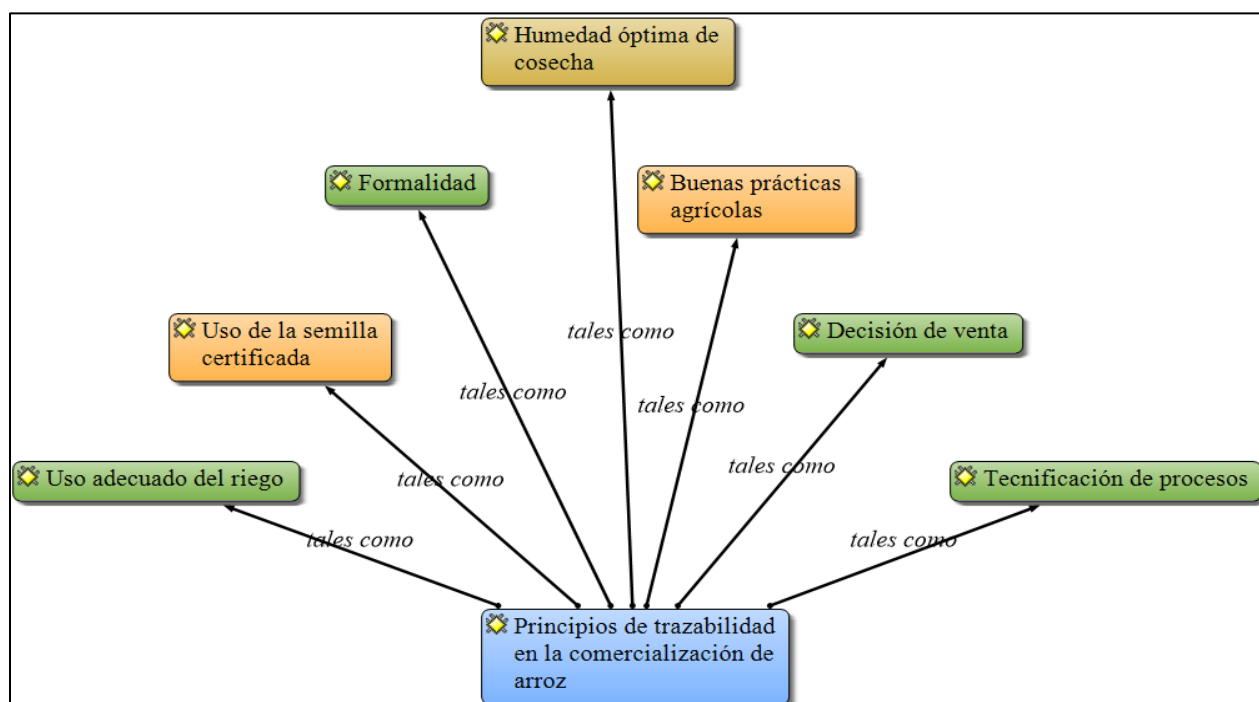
Humedad óptima de cosecha

Formalidad

Buenas prácticas agrícolas

tales como

Uso de la semilla certificada

Decisión de venta

tales como

tales como

tales como

Uso adecuado del riego

tales como

Tecnificación de procesos

tales como

tales como

Principios de trazabilidad en la comercialización de arroz